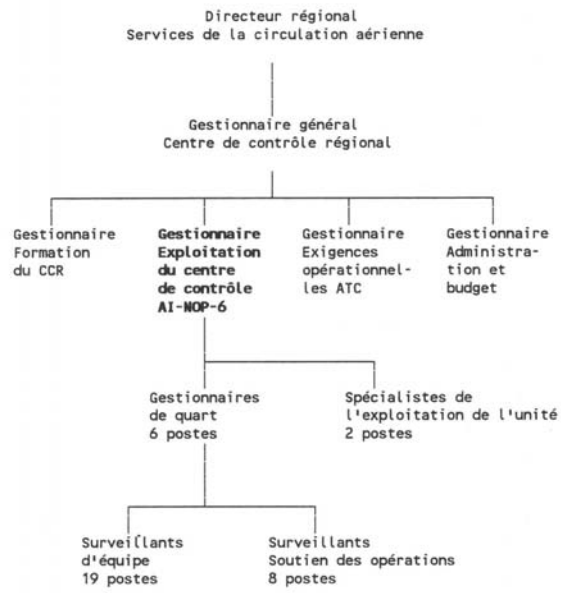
Directeur régional
Services de la circulation aérienne

Gestionnaire général
Centre de contrôle régional

Gestionnaire Formation du CCR

Gestionnaire Exploitation du centre de contrôle AI-NOP-6

Gestionnaire Exigences opérationnelles ATC

Gestionnaire Administration et budget

Gestionnaires de quart 6 postes

Spécialistes de l'exploitation de l'unité 2 postes

Surveillants d'équipe 19 postes

Surveillants Soutien des opérations 8 postes